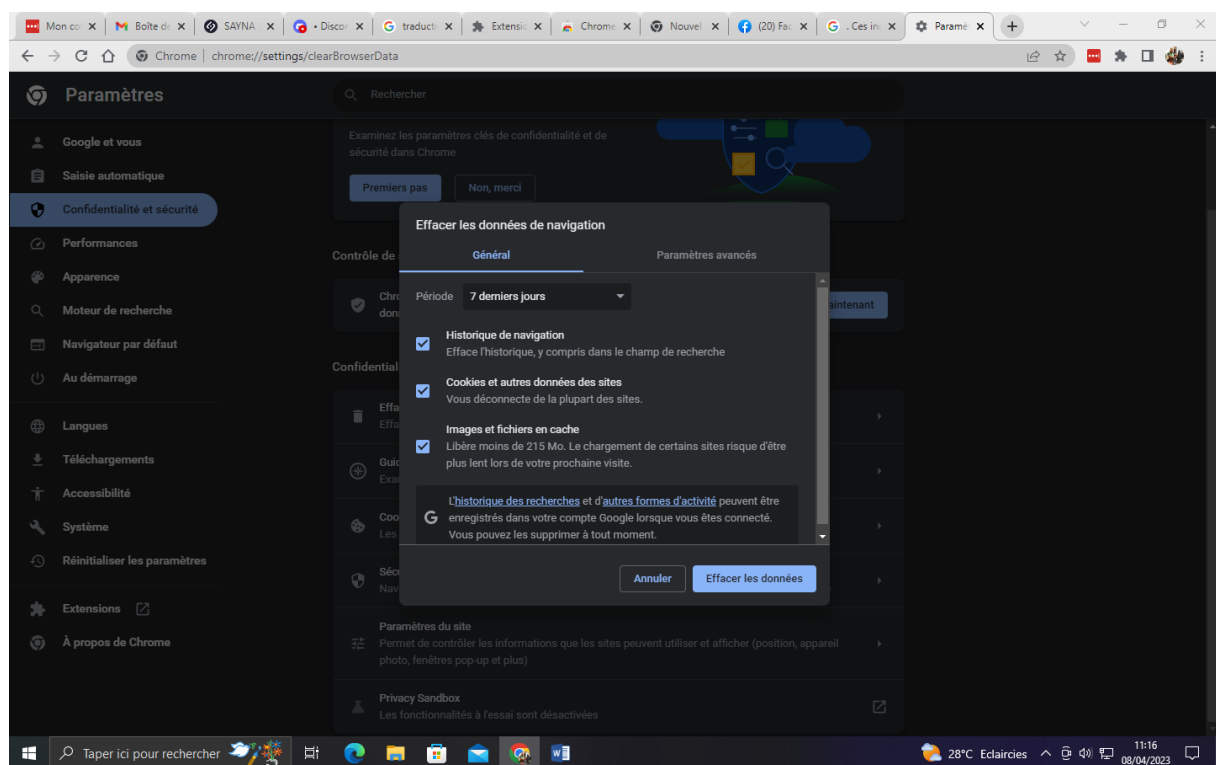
Mon co × | Boîte de × | SAYNA × | • Discor × | traducti × | Extensio × | Chrome × | Nouvel × | (20) Fac × | . Ces in × | Paramè × | +

Chrome | chrome://settings/clearBrowserData

Paramètres

Rechercher

Google et vous
Saisie automatique
Confidentialité et sécurité
Performances
Apparence
Moteur de recherche
Navigateur par défaut
Au démarrage
Langues
Téléchargements
Accessibilité
Système
Réinitialiser les paramètres
Extensions
À propos de Chrome

Examinez les paramètres clés de confidentialité et de sécurité dans Chrome

Premiers pas | Non, merci

Contrôle de

Chro
donn

aintenant

Confidential

Effa
Effa

Guid
Exa

Coo
Les

Sécu
Nav

Paramètres du site
Permet de contrôler les informations que les sites peuvent utiliser et afficher (position, appareil photo, fenêtres pop-up et plus)

Privacy Sandbox
Les fonctionnalités à l'essai sont désactivées

Effacer les données de navigation

Général | Paramètres avancés

Période | 7 derniers jours

Historique de navigation
Efface l'historique, y compris dans le champ de recherche

Cookies et autres données des sites
Vous déconnecte de la plupart des sites.

Images et fichiers en cache
Libère moins de 215 Mo. Le chargement de certains sites risque d'être plus lent lors de votre prochaine visite.

L'historique des recherches et d'autres formes d'activité peuvent être enregistrés dans votre compte Google lorsque vous êtes connecté. Vous pouvez les supprimer à tout moment.

Annuler | Effacer les données

Taper ici pour rechercher

28°C Eclaircies 11:16 08/04/2023